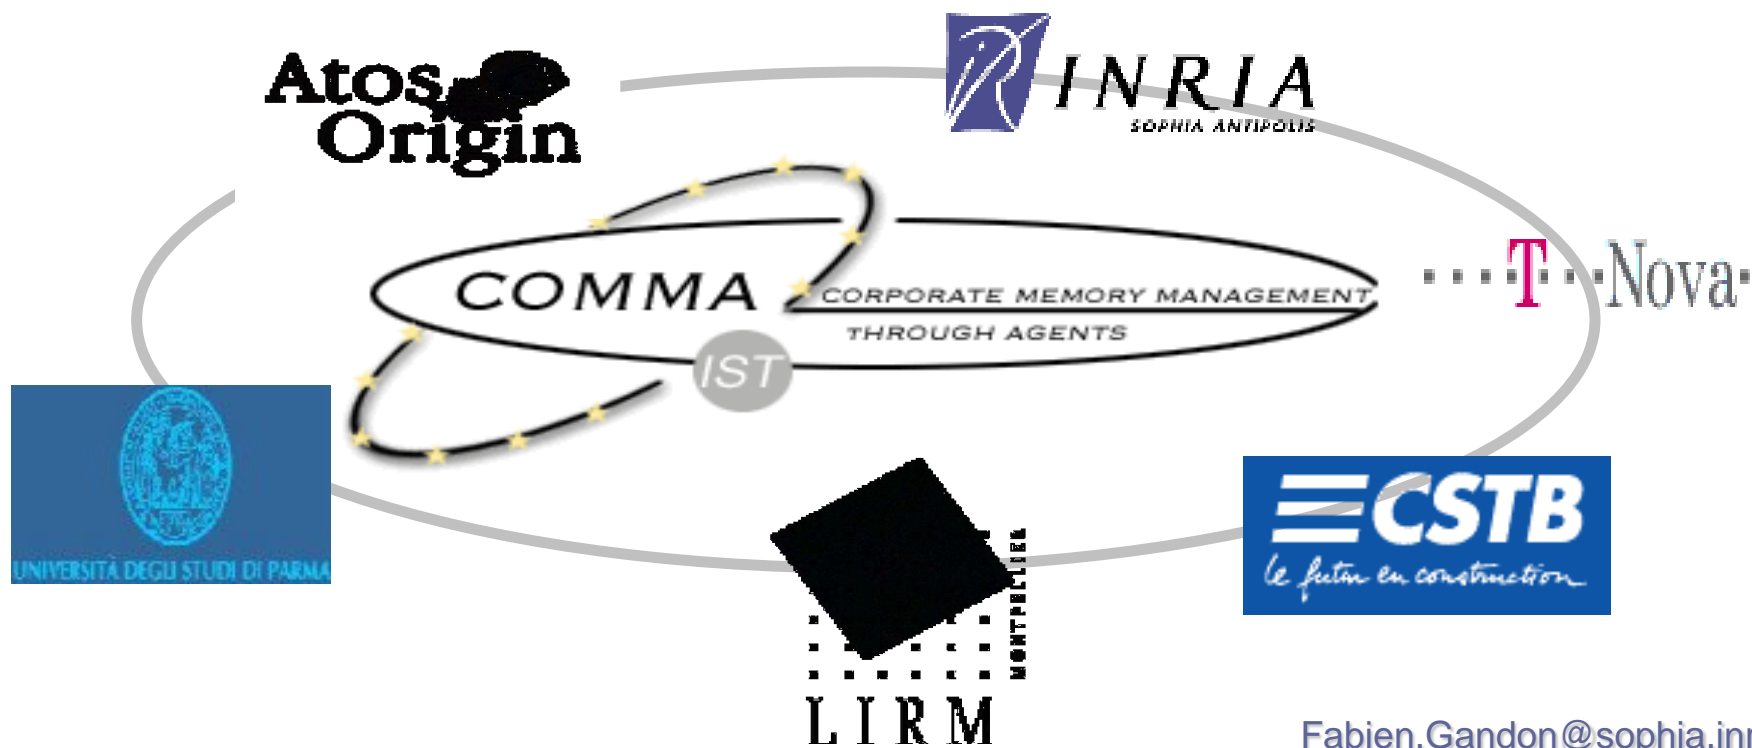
Atos Origin

INRIA
SOPHIA ANTIPOLIS

COMMA
CORPORATE MEMORY MANAGEMENT
THROUGH AGENTS
IST

T-Nova

UNIVERSITÀ DEGLI STUDI DI PARMA

LIRM
MONTPELLIER

CSTB
le futur en construction

Fabien.Gandon@sophia.in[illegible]